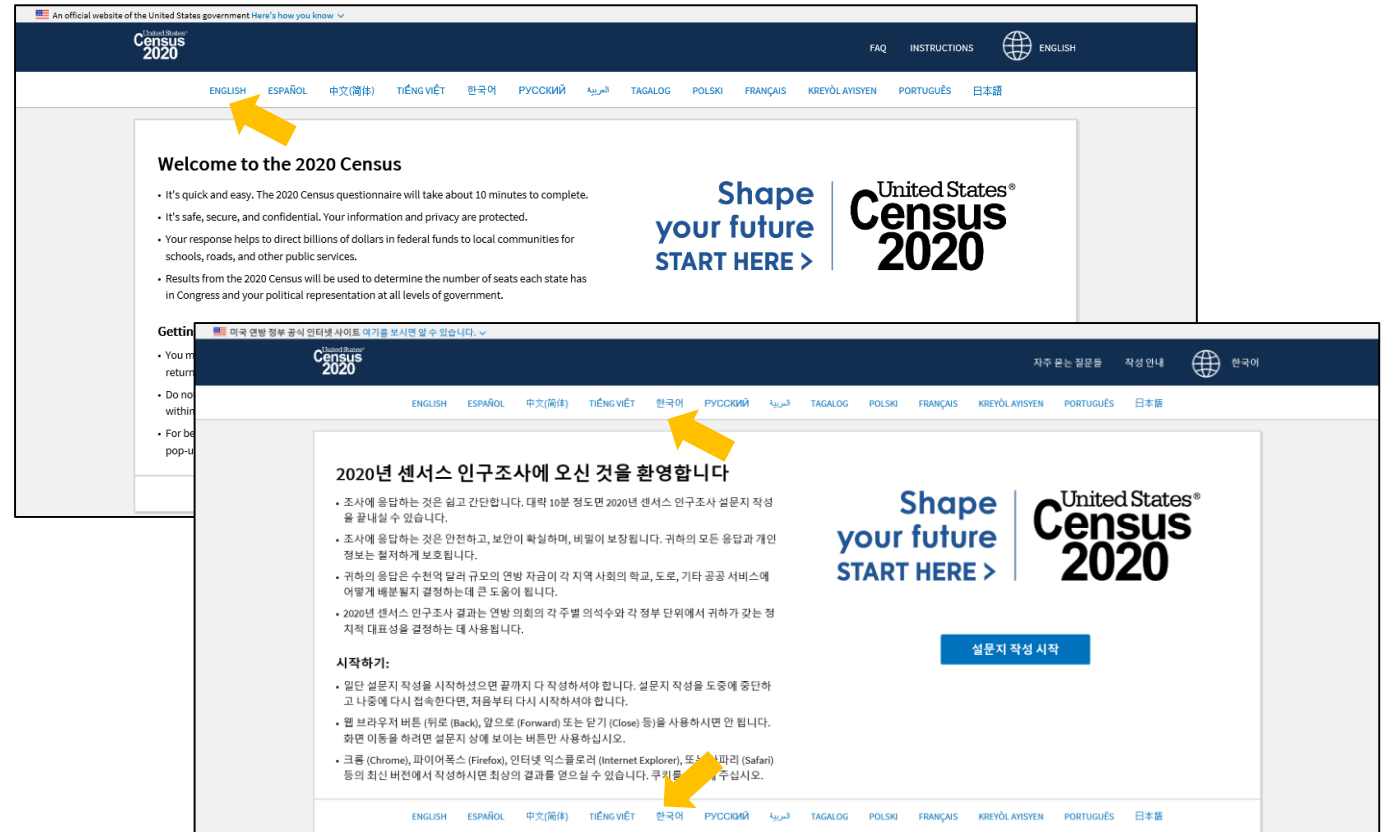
An official website of the United States government Here's how you know

United States Census 2020

FAQ INSTRUCTIONS ENGLISH

ENGLISH ESPAÑOL 中文(简体) TIẾNG VIỆT 한국어 РУССКИЙ العربية TAGALOG POLSKI FRANÇAIS KREYÒL AYISYEN PORTUGUÊS 日本語

Welcome to the 2020 Census

• It's quick and easy. The 2020 Census questionnaire will take about 10 minutes to complete.
• It's safe, secure, and confidential. Your information and privacy are protected.
• Your response helps to direct billions of dollars in federal funds to local communities for schools, roads, and other public services.
• Results from the 2020 Census will be used to determine the number of seats each state has in Congress and your political representation at all levels of government.

Shape your future START HERE >

United States® Census 2020

Gettin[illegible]
• You m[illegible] retur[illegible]
• Do no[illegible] within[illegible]
• For be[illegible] pop-u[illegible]

미국 연방 정부 공식 인터넷 사이트 여기를 보시면 알 수 있습니다.

United States Census 2020

자주 묻는 질문들 작성 안내 한국어

ENGLISH ESPAÑOL 中文(简体) TIẾNG VIỆT 한국어 РУССКИЙ العربية TAGALOG POLSKI FRANÇAIS KREYÒL AYISYEN PORTUGUÊS 日本語

2020년 센서스 인구조사에 오신 것을 환영합니다

• 조사에 응답하는 것은 쉽고 간단합니다. 대략 10분 정도면 2020년 센서스 인구조사 설문지 작성을 끝내실 수 있습니다.
• 조사에 응답하는 것은 안전하고, 보안이 확실하며, 비밀이 보장됩니다. 귀하의 모든 응답과 개인 정보는 철저하게 보호됩니다.
• 귀하의 응답은 수천억 달러 규모의 연방 자금이 각 지역 사회의 학교, 도로, 기타 공공 서비스에 어떻게 배분될지 결정하는데 큰 도움이 됩니다.
• 2020년 센서스 인구조사 결과는 연방 의회의 각 주별 의석수와 각 정부 단위에서 귀하가 갖는 정치적 대표성을 결정하는 데 사용됩니다.

Shape your future START HERE >

United States® Census 2020

설문지 작성 시작

시작하기:

• 일단 설문지 작성을 시작하셨으면 끝까지 다 작성하셔야 합니다. 설문지 작성을 도중에 중단하고 나중에 다시 접속한다면, 처음부터 다시 시작하셔야 합니다.
• 웹 브라우저 버튼 (뒤로 (Back), 앞으로 (Forward) 또는 닫기 (Close) 등)을 사용하시면 안 됩니다. 화면 이동을 하려면 설문지 상에 보이는 버튼만 사용하십시오.
• 크롬 (Chrome), 파이어폭스 (Firefox), 인터넷 익스플로러 (Internet Explorer), 또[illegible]파리 (Safari) 등의 최신 버전에서 작성하시면 최상의 결과를 얻으실 수 있습니다. 쿠키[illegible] 주십시오.

ENGLISH ESPAÑOL 中文(简体) TIẾNG VIỆT 한국어 РУССКИЙ العربية TAGALOG POLSKI FRANÇAIS KREYÒL AYISYEN PORTUGUÊS 日本語